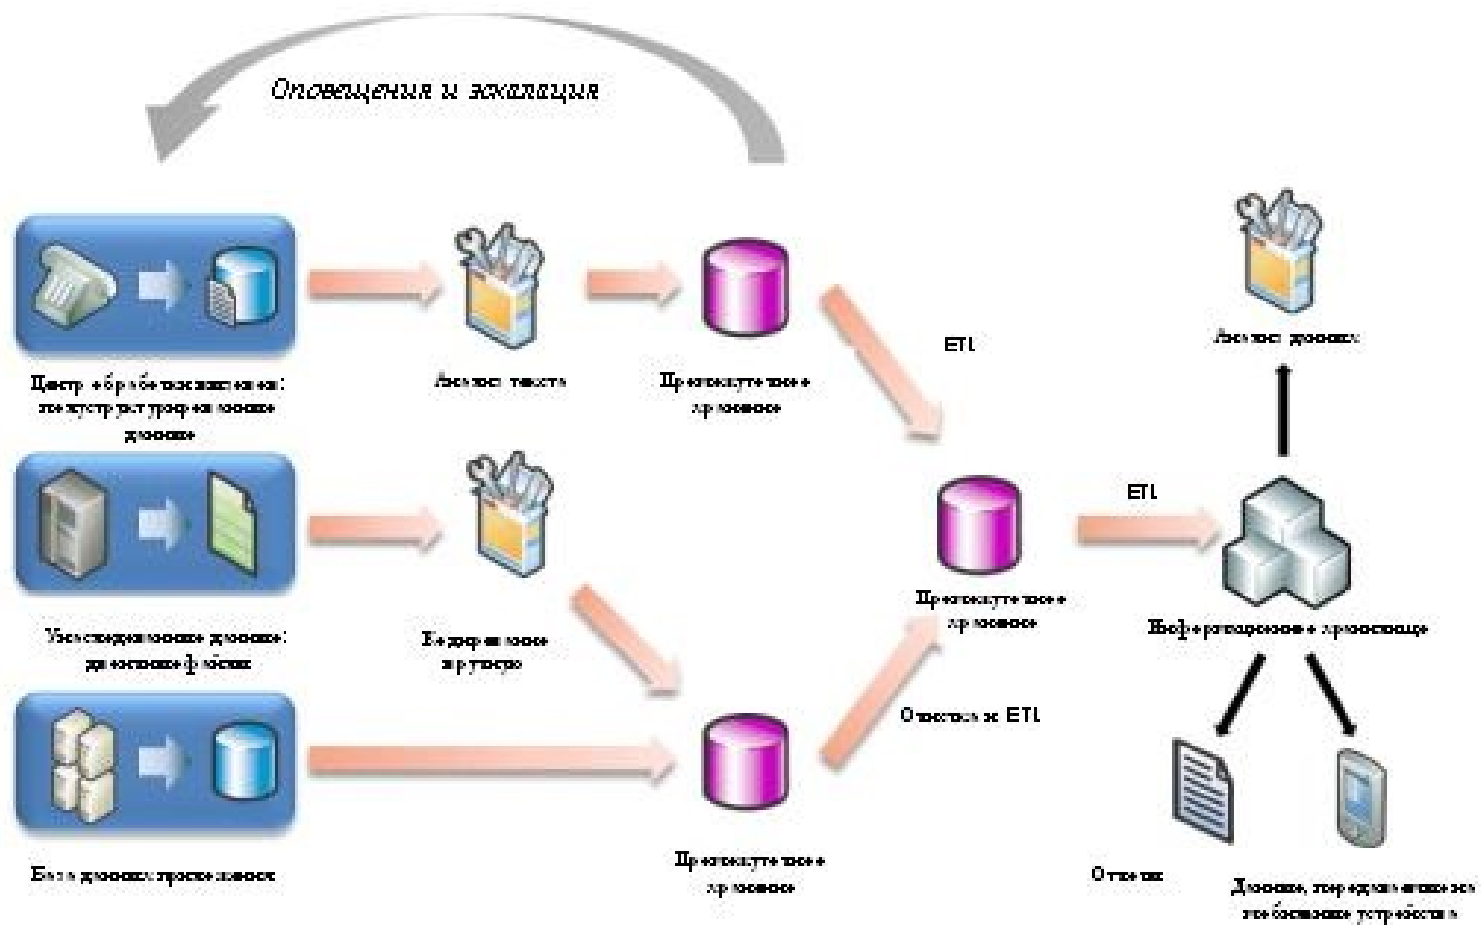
Оповещения и эскалация

Центр обработки вызовов: неструктурированные данные

Анализ текста

Промежуточное хранилище

ETL

Анализ данных

Унаследованные данные: двоичные файлы

Кодировщик

Промежуточное хранилище

ETL

Информационное хранилище

Очистка и ETL

База данных приложения

Промежуточное хранилище

Отчеты

Данные, передаваемые на мобильные устройства